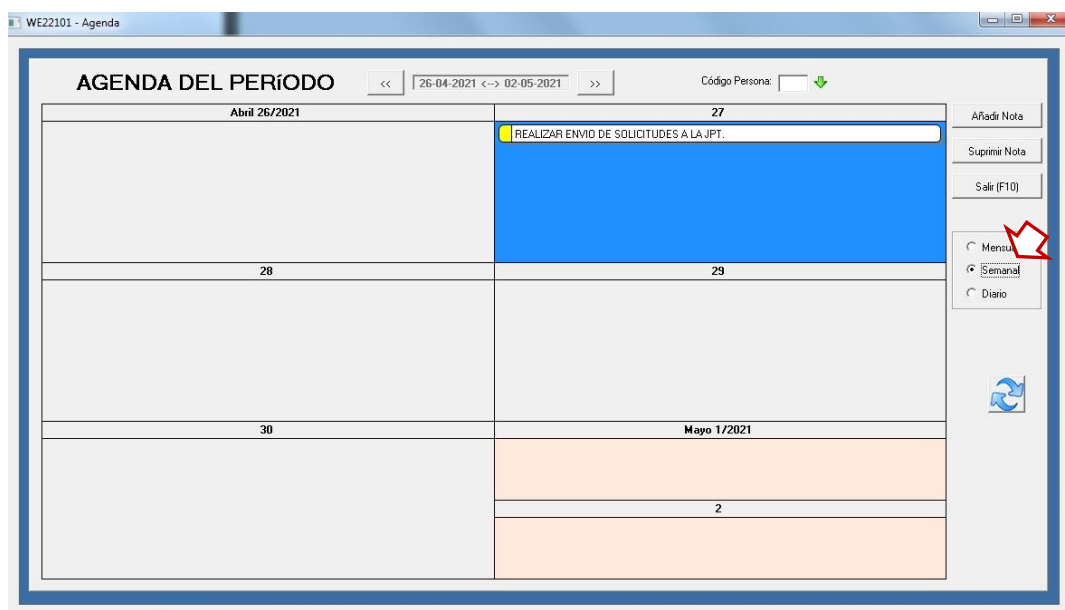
WE22101 - Agenda

AGENDA DEL PERíODO << 26-04-2021 <--> 02-05-2021 >> Código Persona:

| Abril 26/2021 | 27 |
|---|---|
| | REALIZAR ENVIO DE SOLICITUDES A LA JPT. |
| 28 | 29 |
| | |
| 30 | Mayo 1/2021 |
| | |
| | 2 |

Añadir Nota

Suprimir Nota

Salir (F10)

Mensu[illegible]

Semanal

Diario